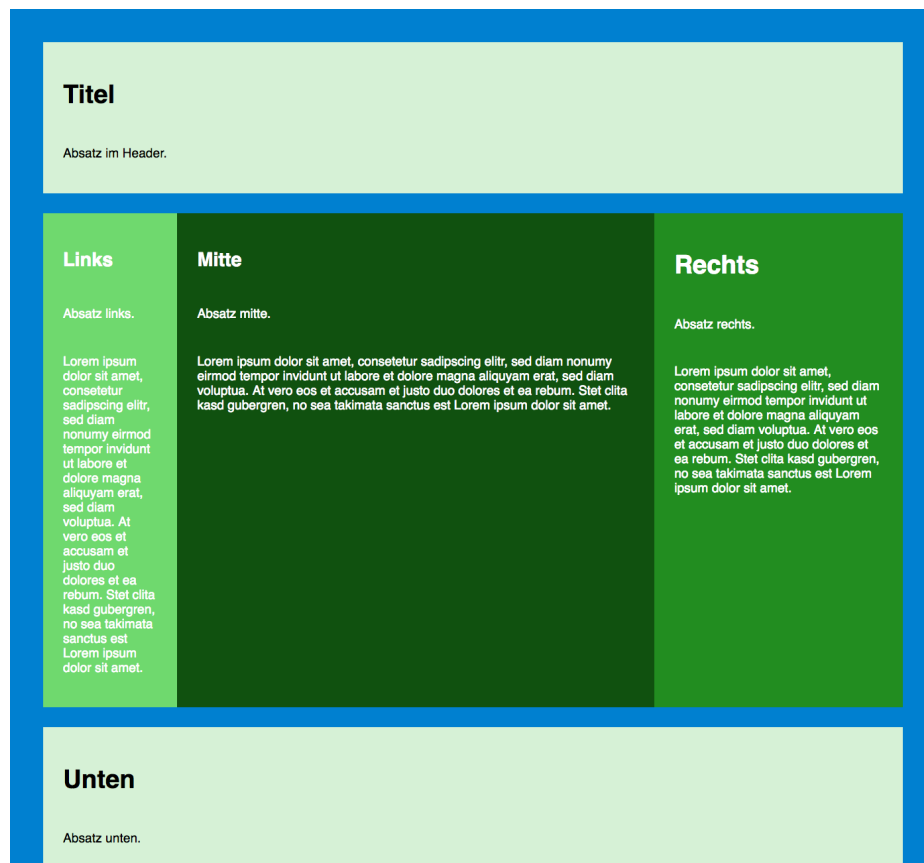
Titel

Absatz im Header.

Links

Absatz links.

Lorem ipsum dolor sit amet, consetetur sadipscing elitr, sed diam nonumy eirmod tempor invidunt ut labore et dolore magna aliquyam erat, sed diam voluptua. At vero eos et accusam et justo duo dolores et ea rebum. Stet clita kasd gubergren, no sea takimata sanctus est Lorem ipsum dolor sit amet.

Mitte

Absatz mitte.

Lorem ipsum dolor sit amet, consetetur sadipscing elitr, sed diam nonumy eirmod tempor invidunt ut labore et dolore magna aliquyam erat, sed diam voluptua. At vero eos et accusam et justo duo dolores et ea rebum. Stet clita kasd gubergren, no sea takimata sanctus est Lorem ipsum dolor sit amet.

Rechts

Absatz rechts.

Lorem ipsum dolor sit amet, consetetur sadipscing elitr, sed diam nonumy eirmod tempor invidunt ut labore et dolore magna aliquyam erat, sed diam voluptua. At vero eos et accusam et justo duo dolores et ea rebum. Stet clita kasd gubergren, no sea takimata sanctus est Lorem ipsum dolor sit amet.

Unten

Absatz unten.